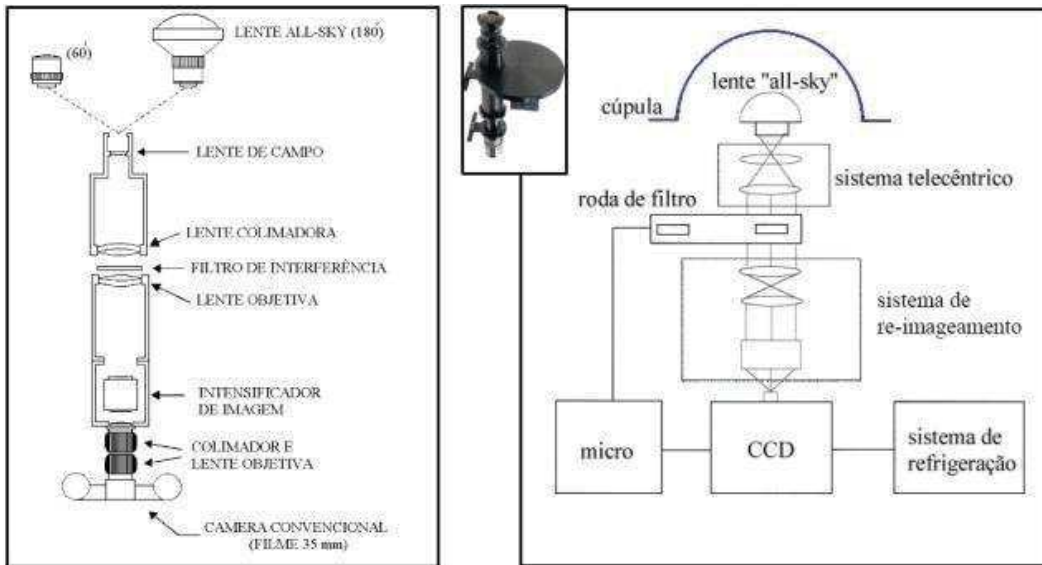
(60)

LENTE ALL-SKY (180)

LENTE DE CAMPO

LENTE COLIMADORA

FILTRO DE INTERFERÊNCIA

LENTE OBJETIVA

INTENSIFICADOR DE IMAGEM

COLIMADOR E LENTE OBJETIVA

CAMERA CONVENCIONAL (FILME 35 mm)

cúpula

lente "all-sky"

sistema telecêntrico

roda de filtro

sistema de re-imageamento

micro

CCD

sistema de refrigeração